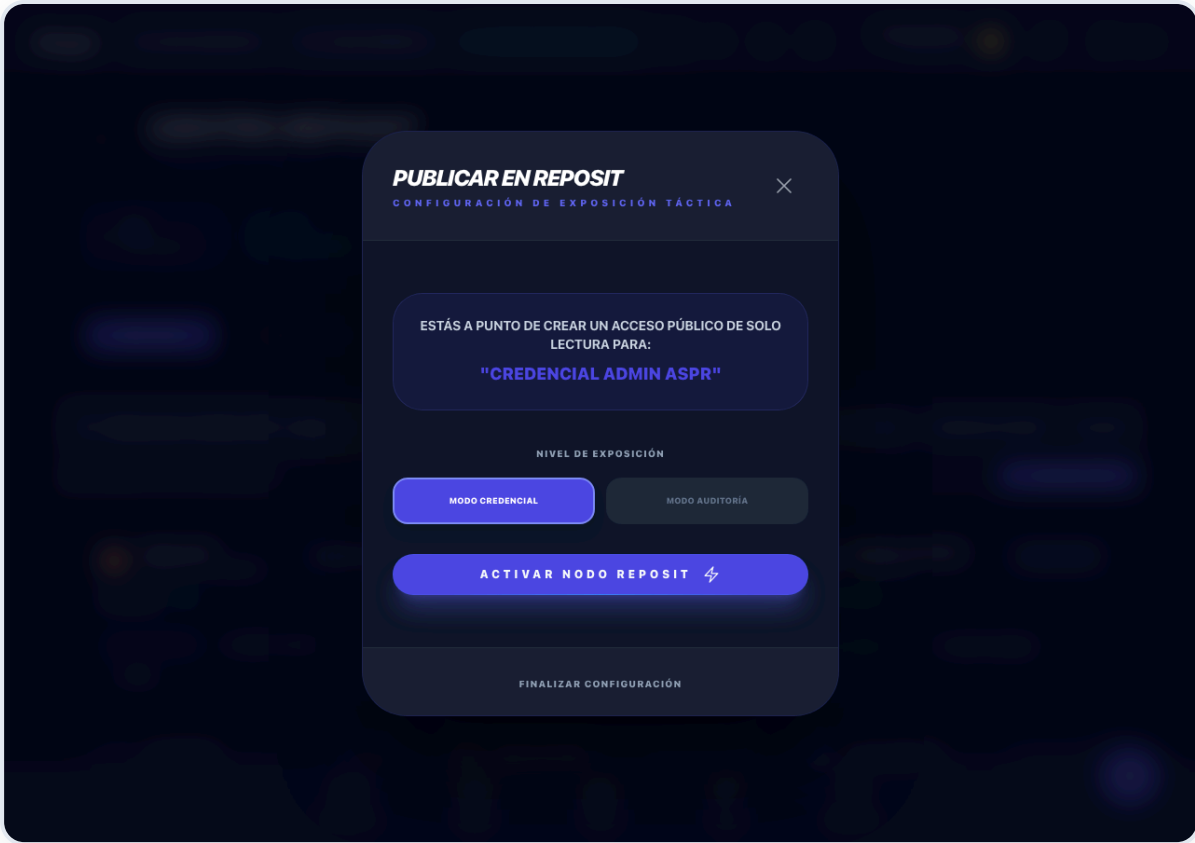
PUBLICAR EN REPOSIT
CONFIGURACIÓN DE EXPOSICIÓN TÁCTICA

ESTÁS A PUNTO DE CREAR UN ACCESO PÚBLICO DE SOLO LECTURA PARA:
"CREDENCIAL ADMIN ASPR"

NIVEL DE EXPOSICIÓN

MODO CREDENCIAL

MODO AUDITORÍA

ACTIVAR NODO REPOSIT

FINALIZAR CONFIGURACIÓN